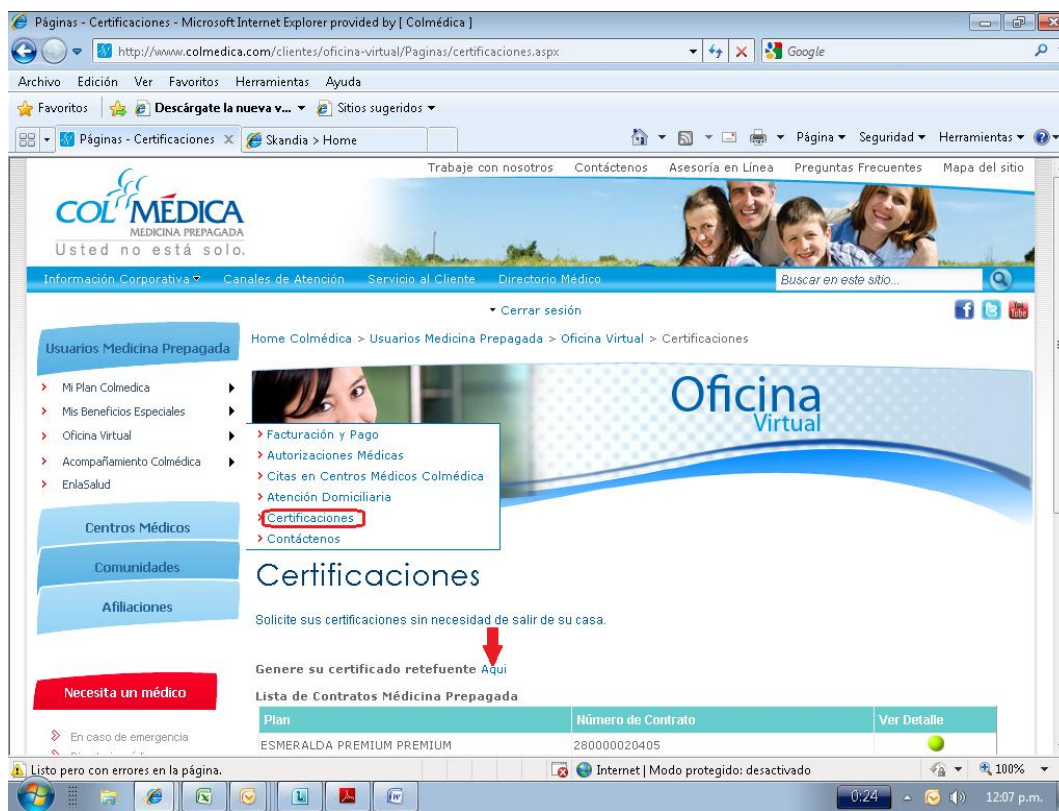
Páginas - Certificaciones - Microsoft Internet Explorer provided by [ Colmédica ]

http://www.colmedica.com/clientes/oficina-virtual/Paginas/certificaciones.aspx

Google

Archivo Edición Ver Favoritos Herramientas Ayuda

Favoritos Descárgate la nueva v... Sitios sugeridos

Páginas - Certificaciones Skandia > Home

Página Seguridad Herramientas

Trabaje con nosotros Contáctenos Asesoría en Línea Preguntas Frecuentes Mapa del sitio

COLMÉDICA MEDICINA PREPAGADA Usted no está solo.

Información Corporativa Canales de Atención Servicio al Cliente Directorio Médico Buscar en este sitio...

Cerrar sesión

Usuarios Medicina Prepagada

Home Colmédica > Usuarios Medicina Prepagada > Oficina Virtual > Certificaciones

Mi Plan Colmedica
Mis Beneficios Especiales
Oficina Virtual
Acompañamiento Colmédica
EnlaSalud

Oficina Virtual

Facturación y Pago
Autorizaciones Médicas
Citas en Centros Médicos Colmédica
Atención Domiciliaria
Certificaciones
Contáctenos

Centros Médicos
Comunidades
Afiliaciones

Certificaciones

Solicite sus certificaciones sin necesidad de salir de su casa.

Genere su certificado retefuente Aqui

Necesita un médico

Lista de Contratos Médicina Prepagada

| Plan | Número de Contrato | Ver Detalle |
|---|---|---|
| ESMERALDA PREMIUM PREMIUM | 280000020405 | |

En caso de emergencia

Listo pero con errores en la página.

Internet | Modo protegido: desactivado

100%

0:24

12:07 p.m.